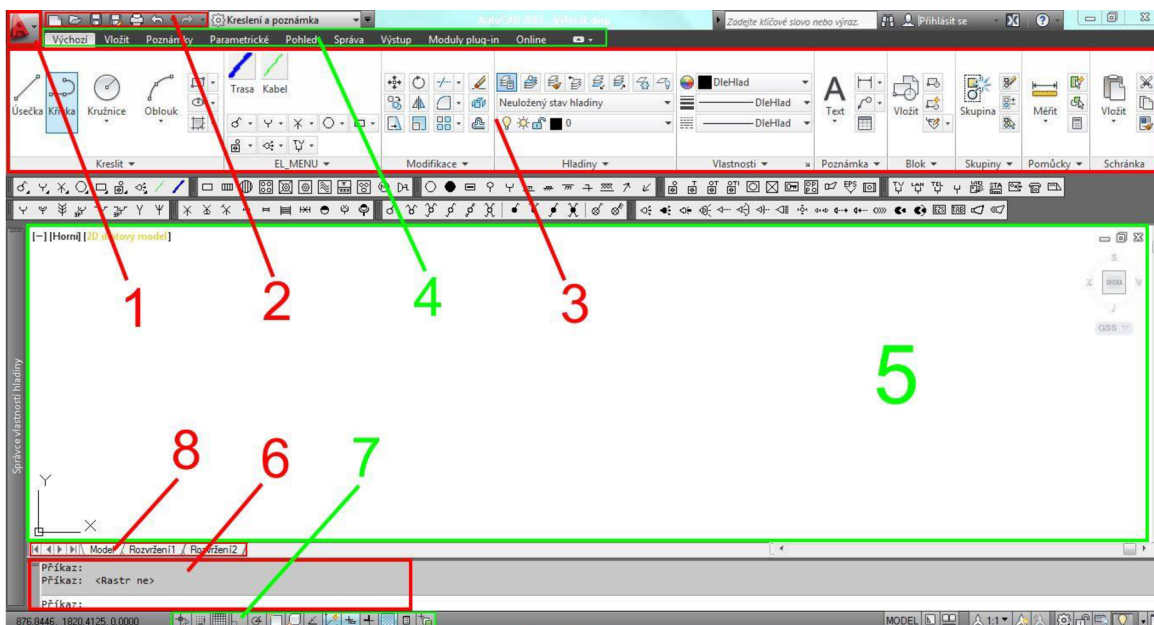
Kreslení a poznámka
AutoCAD 2012 Výkres1.dwg
Zadejte klíčové slovo nebo výraz
Přihlásit se

Výchozí Vložit Poznámky Parametrické Pohled Správa Výstup Moduly plug-in Online

Úsečka Křivka Kružnice Oblouk
Trasa Kabel
Kreslit ▾
EL_MENU ▾
Modifikace ▾
Neuložený stav hladiny
0
Hladiny ▾
DleHlad
DleHlad
DleHlad
Vlastnosti ▾
Text
Poznámka ▾
Vložit
Blok ▾
Skupina
Skupiny ▾
Měřit
Pomůcky ▾
Vložit
Schránka

[−] [Horní] [2D drátový model]

1 2 4 3

5

SEVER
GSS

Správce vlastností hladiny

8 6 7

Model / Rozvržení1 / Rozvržení2

Příkaz:
Příkaz: <Rastr ne>

Příkaz:

876.8446, 1820.4125, 0.0000

MODEL 1:1